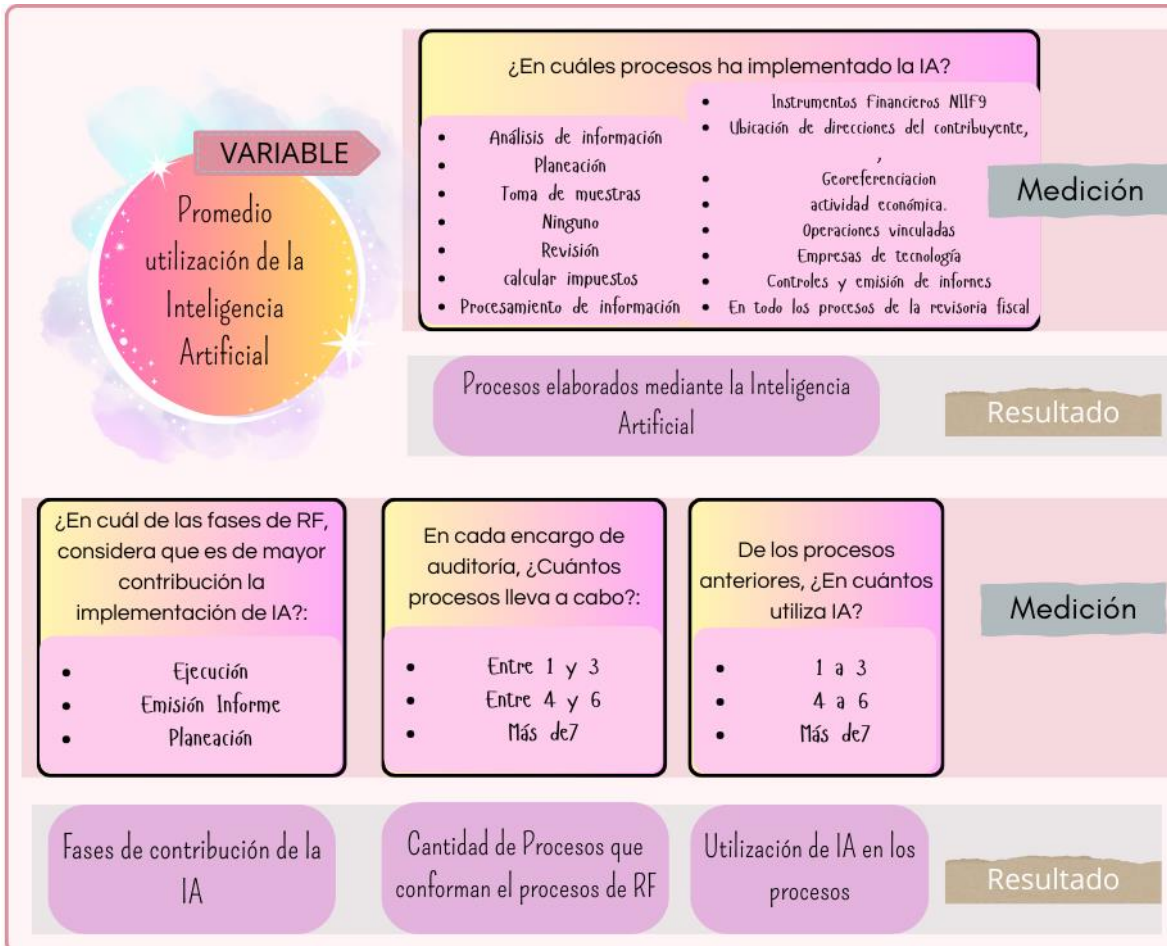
VARIABLE

Promedio utilización de la Inteligencia Artificial

¿En cuáles procesos ha implementado la IA?

- Análisis de información
- Planeación
- Toma de muestras
- Ninguno
- Revisión
- calcular impuestos
- Procesamiento de información

- Instrumentos Financieros NIIF9
- Ubicación de direcciones del contribuyente, ,
- Georeferenciacion
- actividad económica.
- Operaciones vinculadas
- Empresas de tecnología
- Controles y emisión de infornes
- En todo los procesos de la revisoria fiscal

Medición

Procesos elaborados mediante la Inteligencia Artificial

Resultado

¿En cuál de las fases de RF, considera que es de mayor contribución la implementación de IA?:

- Ejecución
- Emisión Informe
- Planeación

En cada encargo de auditoría, ¿Cuántos procesos lleva a cabo?:

- Entre 1 y 3
- Entre 4 y 6
- Más de7

De los procesos anteriores, ¿En cuántos utiliza IA?

- 1 a 3
- 4 a 6
- Más de7

Medición

Fases de contribución de la IA

Cantidad de Procesos que conforman el procesos de RF

Utilización de IA en los procesos

Resultado